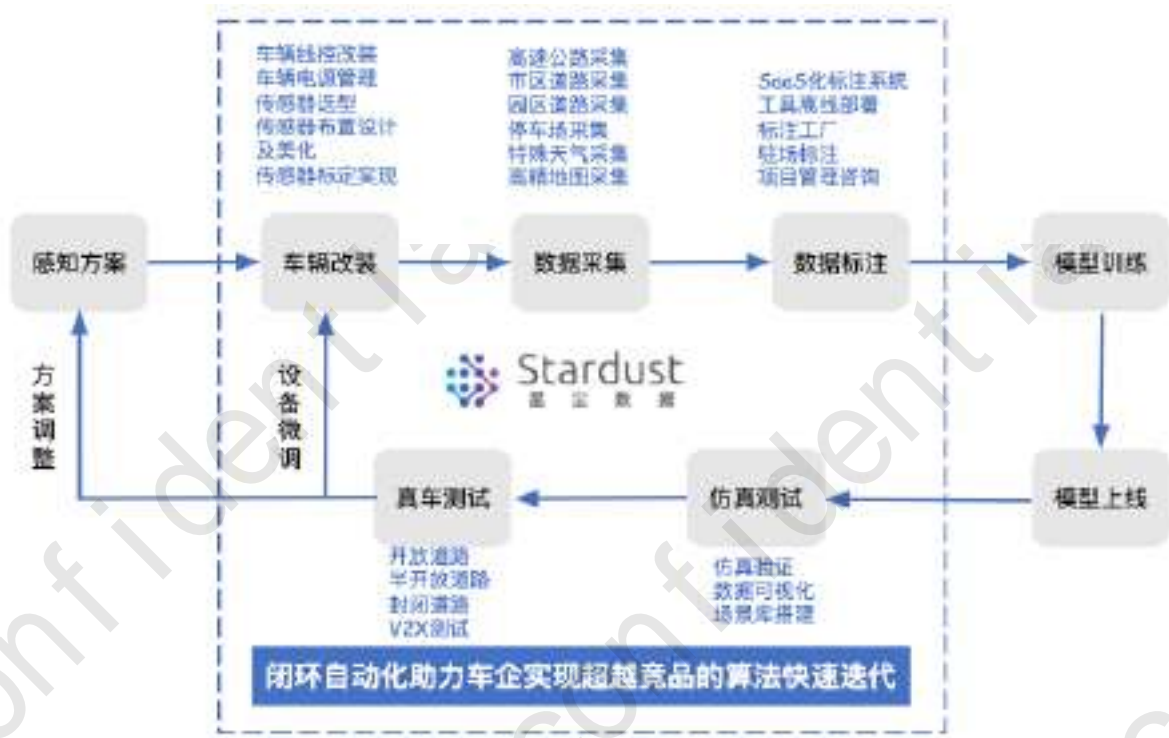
车辆线控改装
车辆电源管理
传感器选型
传感器布置设计及美化
传感器标定实现

高速公路采集
市区道路采集
园区道路采集
停车场采集
特殊天气采集
高精地图采集

SaaS化标注系统
工具私有化部署
标注工厂
驻场标注
项目管理咨询

感知方案

车辆改装

数据采集

数据标注

模型训练

方案调整

设备微调

Stardust
星尘数据

模型上线

真车测试

仿真测试

开放道路
半开放道路
封闭道路
V2X测试

仿真验证
数据可视化
场景库搭建

闭环自动化助力车企实现超越竞品的算法快速迭代

confidential
confidential
confidential